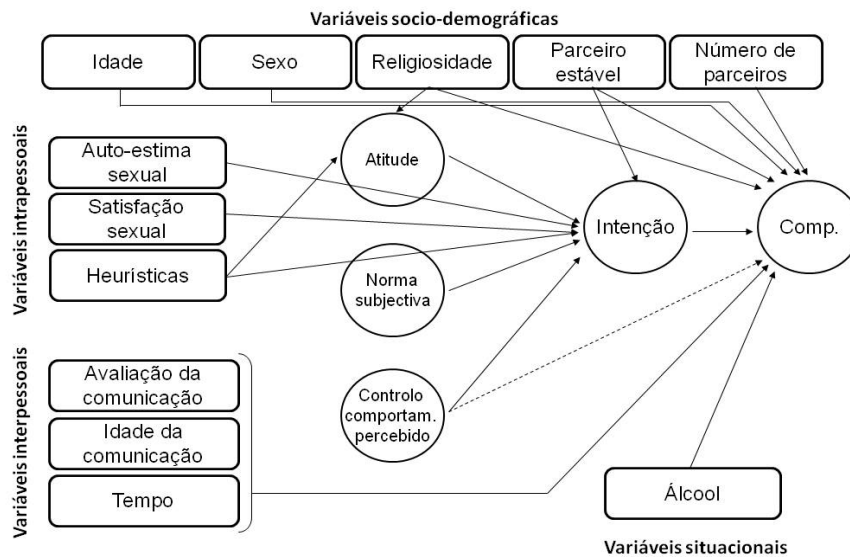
Variáveis socio-demográficas

Idade

Sexo

Religiosidade

Parceiro estável

Número de parceiros

Variáveis intrapessoais

Auto-estima sexual

Satisfação sexual

Heurísticas

Atitude

Norma subjectiva

Intenção

Comp.

Variáveis interpessoais

Avaliação da comunicação

Idade da comunicação

Tempo

Controlo comportam. percebido

Álcool

Variáveis situacionais